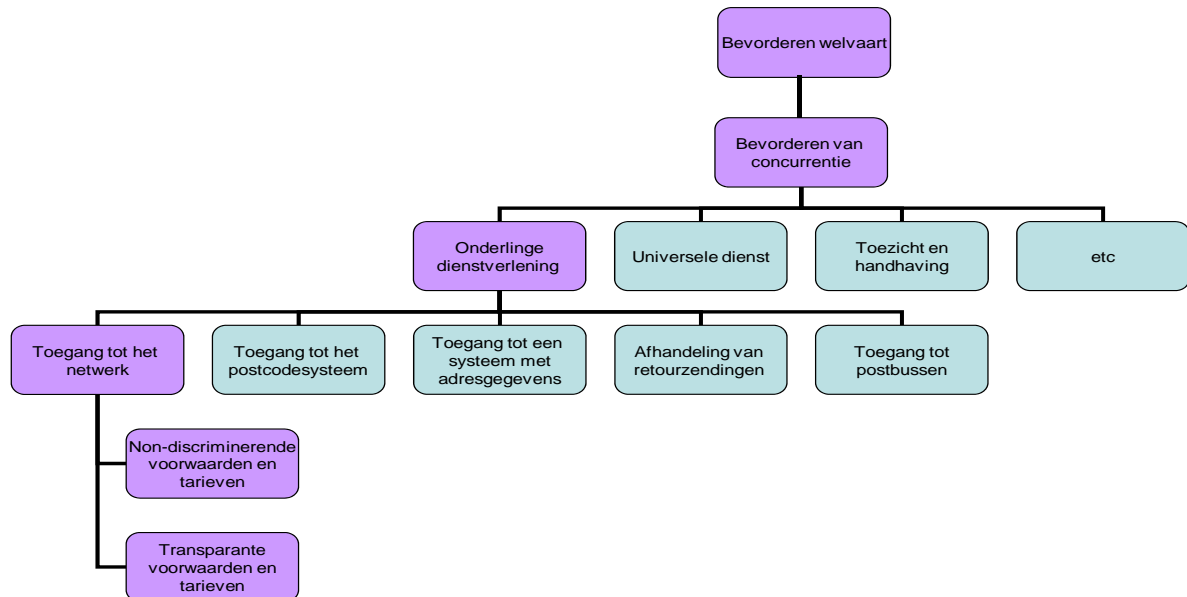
Bevorderen welvaart

Bevorderen van concurrentie

Onderlinge dienstverlening

Universele dienst

Toezicht en handhaving

etc

Toegang tot het netwerk

Toegang tot het postcodesysteem

Toegang tot een systeem met adresgegevens

Afhandeling van retourzendingen

Toegang tot postbussen

Non-discriminerende voorwaarden en tarieven

Transparante voorwaarden en tarieven